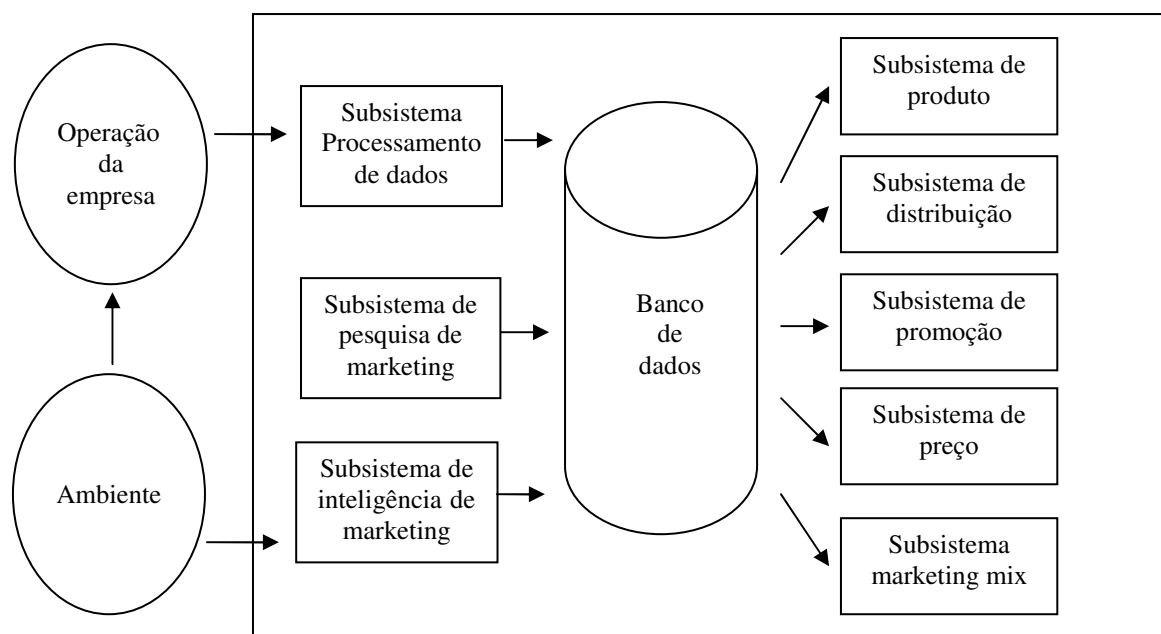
Operação da empresa

Ambiente

Subsistema Processamento de dados

Subsistema de pesquisa de marketing

Subsistema de inteligência de marketing

Banco de dados

Subsistema de produto

Subsistema de distribuição

Subsistema de promoção

Subsistema de preço

Subsistema marketing mix